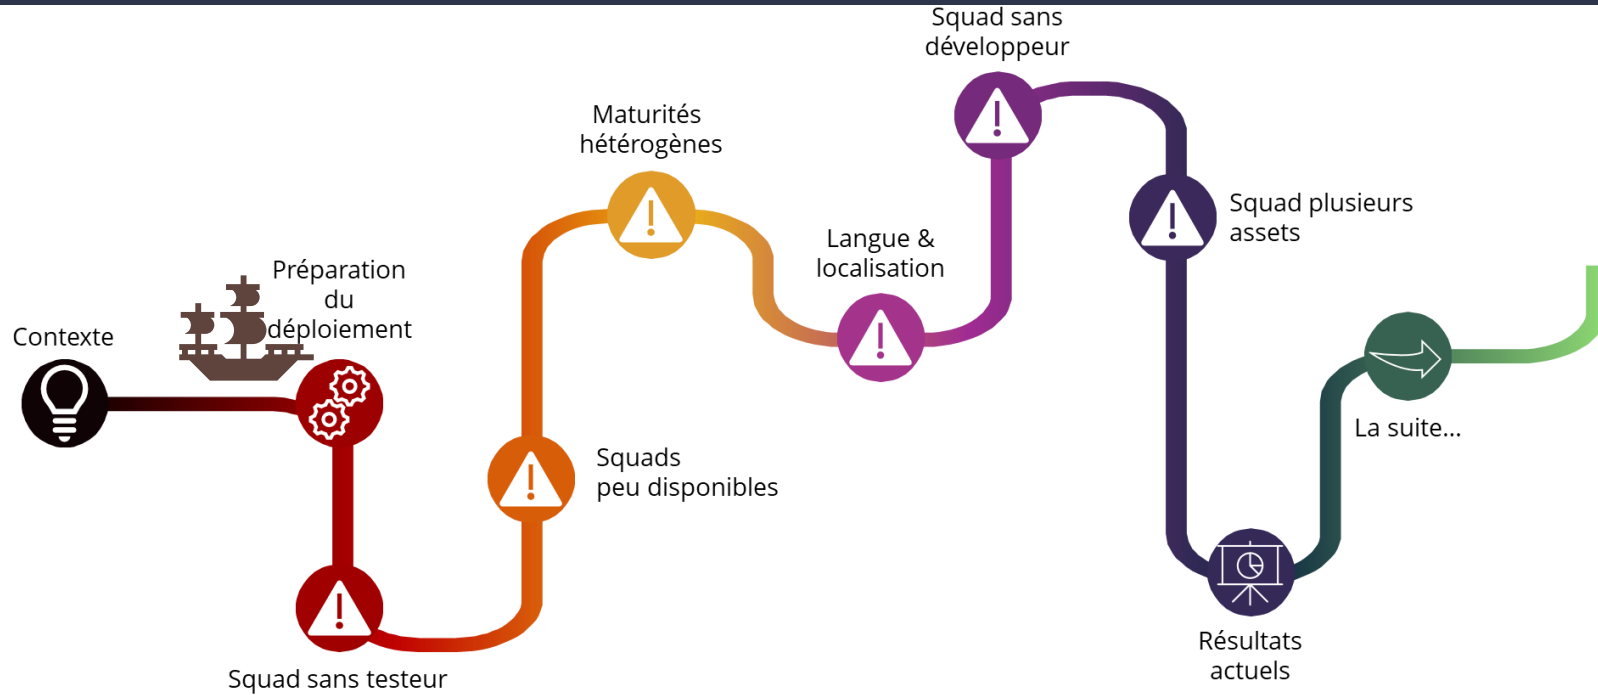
Contexte

Préparation du déploiement

Squad sans testeur

Squads peu disponibles

Maturités hétérogènes

Langue & localisation

Squad sans développeur

Squad plusieurs assets

Résultats actuels

La suite...